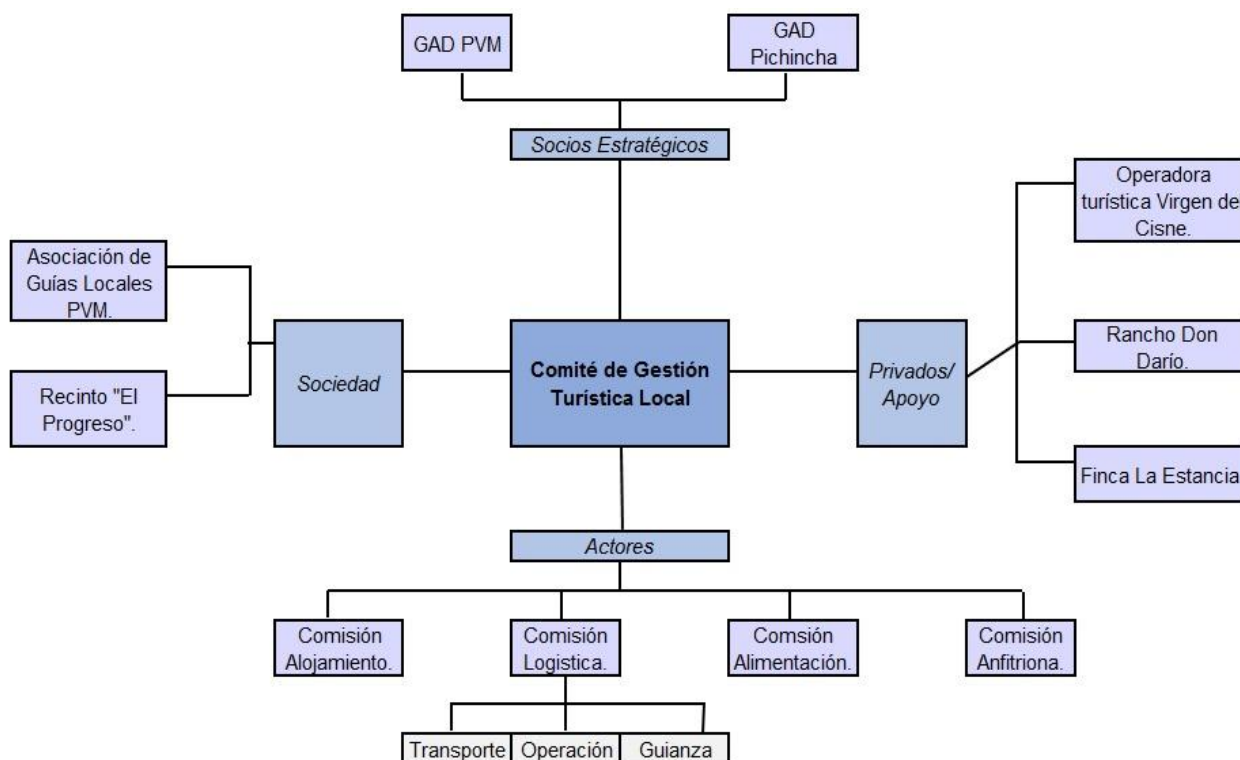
GAD PVM

GAD Pichincha

Socios Estratégicos

Asociación de Guías Locales PVM.

Recinto "El Progreso".

Sociedad

Comité de Gestión Turística Local

Privados/ Apoyo

Operadora turística Virgen de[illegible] Cisne.

Rancho Don Darío.

Finca La Estancia

Actores

Comisión Alojamiento.

Comisión Logistica.

Comsión Alimentación.

Comisión Anfitriona.

Transporte

Operación

Guianza